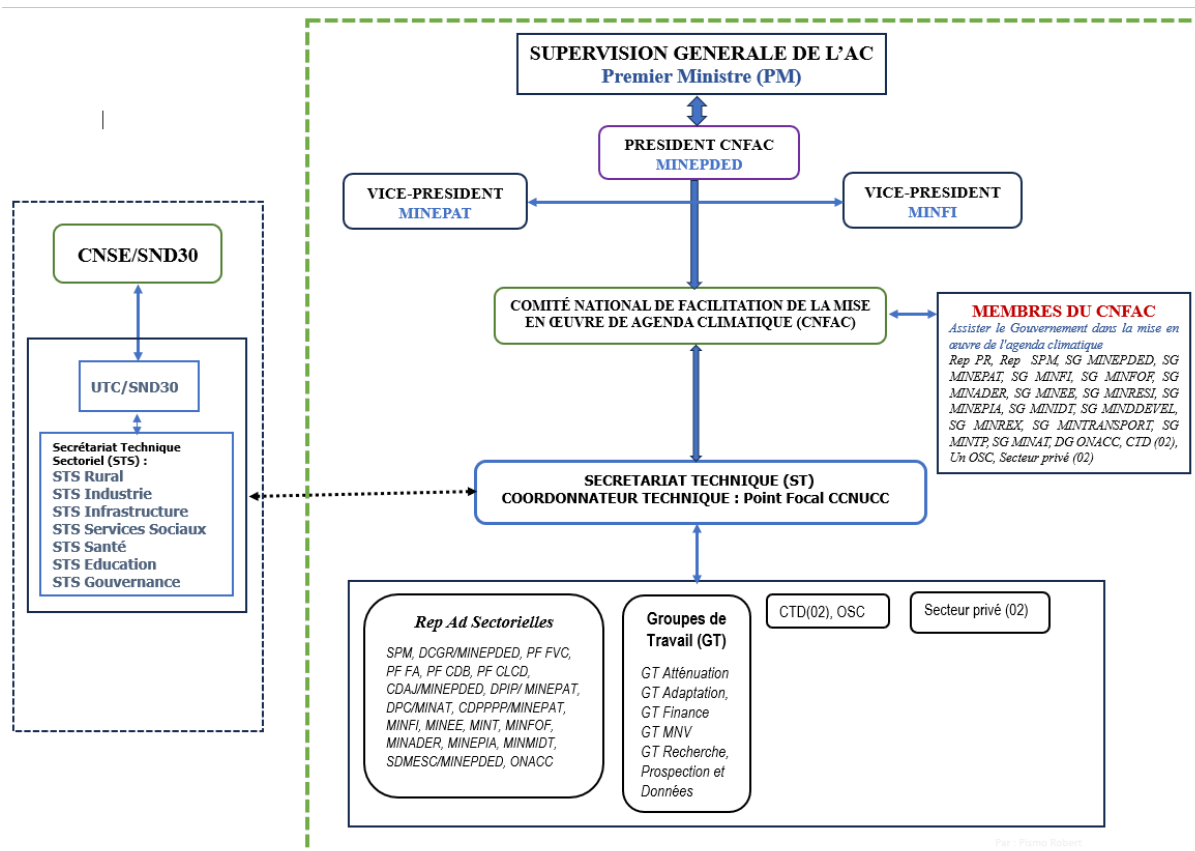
SUPERVISION GENERALE DE L'AC
Premier Ministre (PM)

PRESIDENT CNFAC
MINEPDED

VICE-PRESIDENT
MINEPAT

VICE-PRESIDENT
MINFI

CNSE/SND30

COMITÉ NATIONAL DE FACILITATION DE LA MISE EN ŒUVRE DE AGENDA CLIMATIQUE (CNFAC)

MEMBRES DU CNFAC
Assister le Gouvernement dans la mise en œuvre de l'agenda climatique
Rep PR, Rep SPM, SG MINEPDED, SG MINEPAT, SG MINFI, SG MINFOF, SG MINADER, SG MINEE, SG MINRESI, SG MINEPIA, SG MINIDT, SG MINDDEVEL, SG MINREX, SG MINTRANSPORT, SG MINTP, SG MINAT, DG ONACC, CTD (02), Un OSC, Secteur privé (02)

UTC/SND30

Secrétariat Technique Sectoriel (STS) :
STS Rural
STS Industrie
STS Infrastructure
STS Services Sociaux
STS Santé
STS Education
STS Gouvernance

SECRETARIAT TECHNIQUE (ST)
COORDONNATEUR TECHNIQUE : Point Focal CCNUCC

Rep Ad Sectorielles
SPM, DCGR/MINEPDED, PF FVC, PF FA, PF CDB, PF CLCD, CDAJ/MINEPDED, DPIP/ MINEPAT, DPC/MINAT, CDPPPP/MINEPAT, MINFI, MINEE, MINT, MINFOF, MINADER, MINEPIA, MINMIDT, SDMESC/MINEPDED, ONACC

Groupes de Travail (GT)
GT Atténuation
GT Adaptation,
GT Finance
GT MNV
GT Recherche, Prospection et Données

CTD(02), OSC

Secteur privé (02)

Par : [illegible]